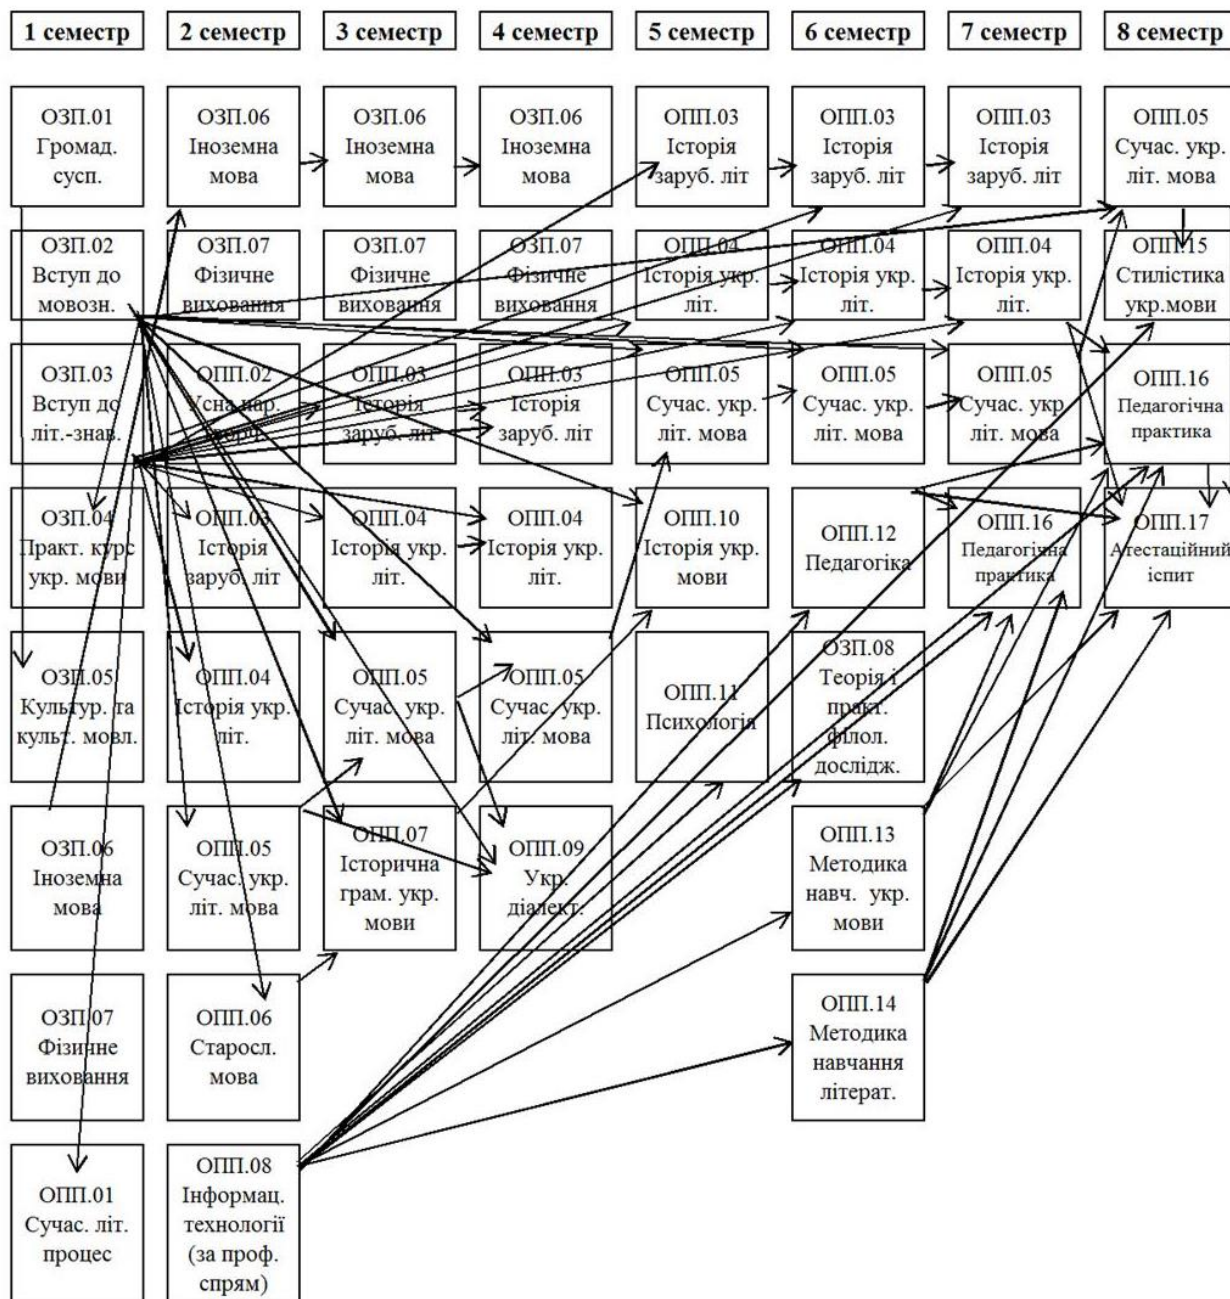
1 семестр

ОЗП.01 Громад. сусп.

ОЗП.02 Вступ до мовозн.

ОЗП.03 Вступ до літ.-знав.

ОЗП.04 Практ. курс укр. мови

ОЗП.05 Культур. та культ. мовл.

ОЗП.06 Іноземна мова

ОЗП.07 Фізичне виховання

ОПП.01 Сучас. літ. процес

2 семестр

ОЗП.06 Іноземна мова

ОЗП.07 Фізичне виховання

ОПП.02 Усна нар. творч.

ОПП.03 Історія заруб. літ

ОПП.04 Історія укр. літ.

ОПП.05 Сучас. укр. літ. мова

ОПП.06 Старосл. мова

ОПП.08 Інформац. технології (за проф. спрям)

3 семестр

ОЗП.06 Іноземна мова

ОЗП.07 Фізичне виховання

ОПП.03 Історія заруб. літ

ОПП.04 Історія укр. літ.

ОПП.05 Сучас. укр. літ. мова

ОПП.07 Історична грам. укр. мови

4 семестр

ОЗП.06 Іноземна мова

ОЗП.07 Фізичне виховання

ОПП.03 Історія заруб. літ

ОПП.04 Історія укр. літ.

ОПП.05 Сучас. укр. літ. мова

ОПП.09 Укр. діалект.

5 семестр

ОПП.03 Історія заруб. літ

ОПП.04 Історія укр. літ.

ОПП.05 Сучас. укр. літ. мова

ОПП.10 Історія укр. мови

ОПП.11 Психологія

6 семестр

ОПП.03 Історія заруб. літ

ОПП.04 Історія укр. літ.

ОПП.05 Сучас. укр. літ. мова

ОПП.12 Педагогіка

ОЗП.08 Теорія і практ. філол. дослідж.

ОПП.13 Методика навч. укр. мови

ОПП.14 Методика навчання літерат.

7 семестр

ОПП.03 Історія заруб. літ

ОПП.04 Історія укр. літ.

ОПП.05 Сучас. укр. літ. мова

ОПП.16 Педагогічна практика

8 семестр

ОПП.05 Сучас. укр. літ. мова

ОПП.15 Стилістика укр.мови

ОПП.16 Педагогічна практика

ОПП.17 Атестаційний іспит